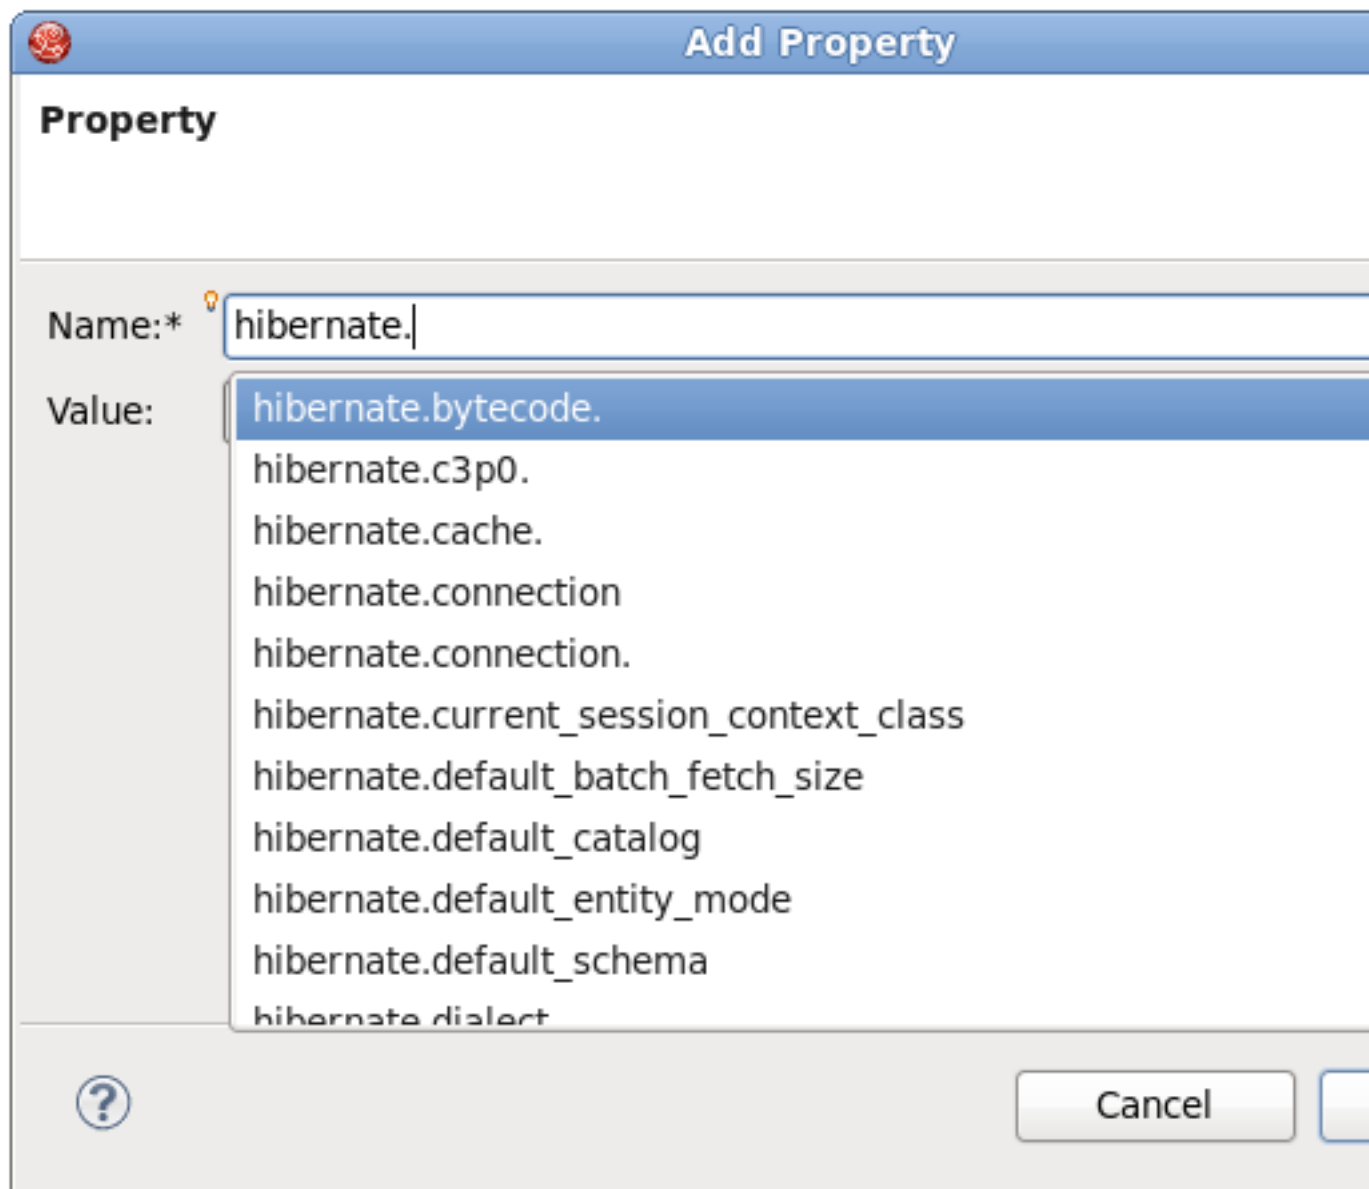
Add Property

Property

Name:* hibernate.

Value:

hibernate.bytecode.
hibernate.c3p0.
hibernate.cache.
hibernate.connection
hibernate.connection.
hibernate.current_session_context_class
hibernate.default_batch_fetch_size
hibernate.default_catalog
hibernate.default_entity_mode
hibernate.default_schema
hibernate.dialect

?

Cancel